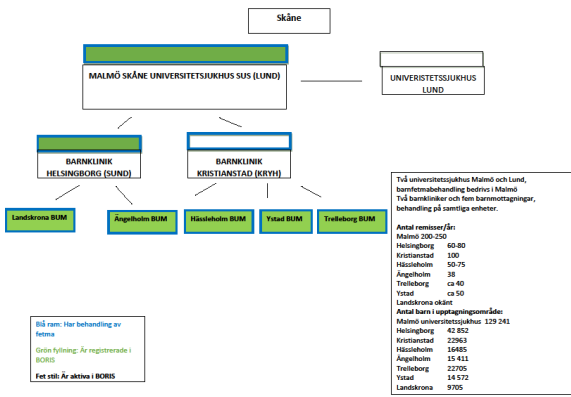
Skåne

MALMÖ SKÅNE UNIVERSITETSJUKHUS SUS (LUND)

UNIVERSITETSSJUKHUS LUND

BARNKLINIK HELSINGBORG (SUND)

BARNKLINIK KRISTIANSTAD (KRYH)

Landskrona BUM

Ängelholm BUM

Hässleholm BUM

Ystad BUM

Trelleborg BUM

Två universitetssjukhus Malmö och Lund, barnfetmabehandling bedrivs i Malmö
Två barnkliniker och fem barnmottagningar, behandling på samtliga enheter.

Antal remisser/år:
Malmö 200-250
Helsingborg 60-80
Kristianstad 100
Hässleholm 50-75
Ängelholm 38
Trelleborg ca 40
Ystad ca 50
Landskrona okänt

Antal barn i upptagningsområde:
Malmö universitetssjukhus 129 241
Helsingborg 42 852
Kristianstad 22963
Hässleholm 16485
Ängelholm 15 411
Trelleborg 22705
Ystad 14 572
Landskrona 9705

Blå ram: Har behandling av fetma

Grön fyllning: Är registrerade i BORIS

Fet stil: Är aktiva i BORIS